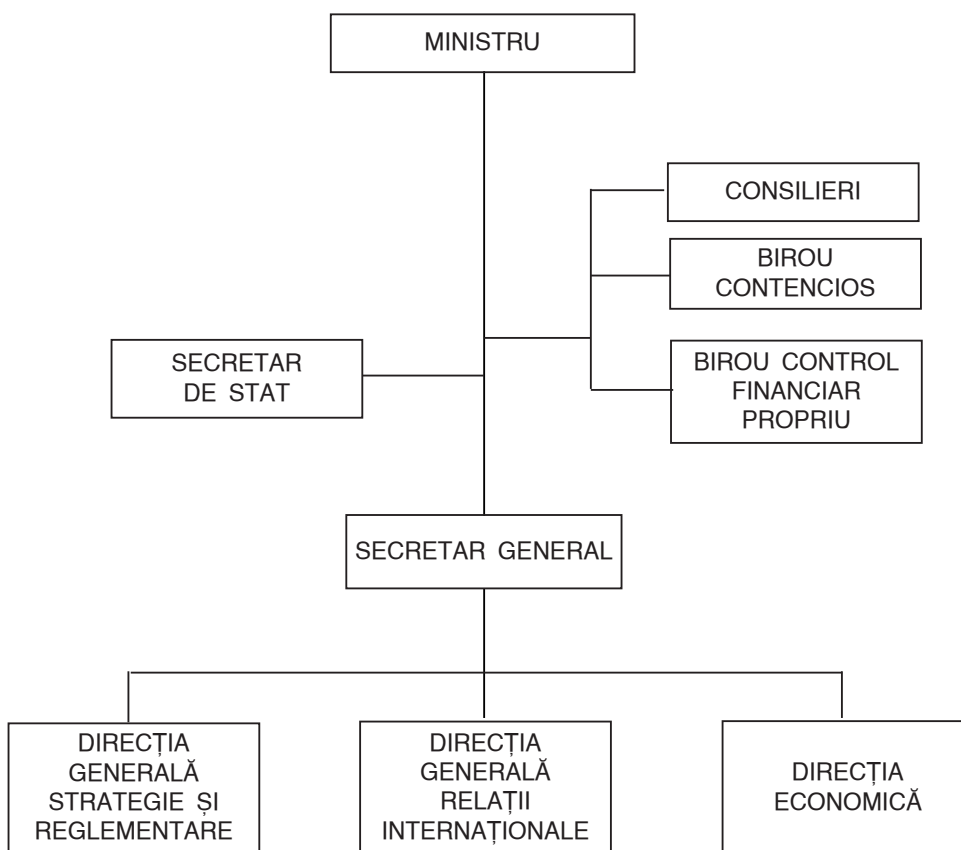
MINISTRU

CONSILIERI

BIROU CONTENCIOS

SECRETAR DE STAT

BIROU CONTROL FINANCIAR PROPRIU

SECRETAR GENERAL

DIRECȚIA GENERALĂ STRATEGIE ȘI REGLEMENTARE

DIRECȚIA GENERALĂ RELAȚII INTERNAȚIONALE

DIRECȚIA ECONOMICĂ